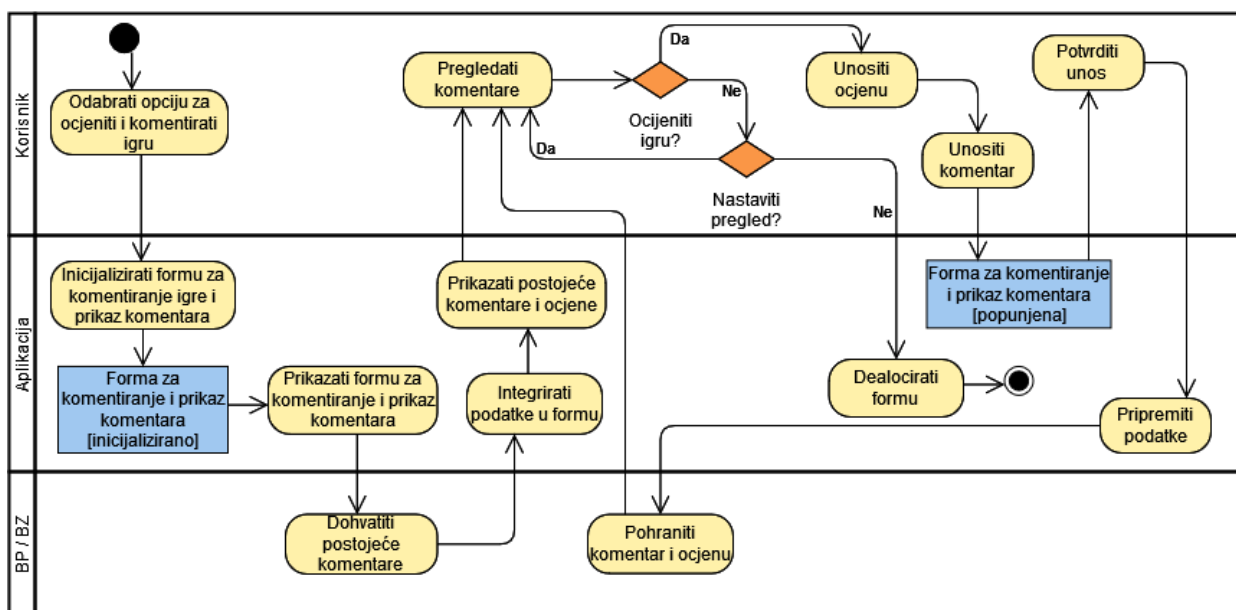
Korisnik

Odabrati opciju za ocjeniti i komentirati igru

Pregledati komentare

Da

Ne

Ocijeniti igru?

Da

Nastaviti pregled?

Ne

Unositi ocjenu

Unositi komentar

Potvrditi unos

Aplikacija

Inicijalizirati formu za komentiranje igre i prikaz komentara

Forma za komentiranje i prikaz komentara [inicijalizirano]

Prikazati formu za komentiranje i prikaz komentara

Prikazati postojeće komentare i ocjene

Integrirati podatke u formu

Forma za komentiranje i prikaz komentara [popunjena]

Dealocirati formu

Pripremiti podatke

BP / BZ

Dohvatiti postojeće komentare

Pohraniti komentar i ocjenu